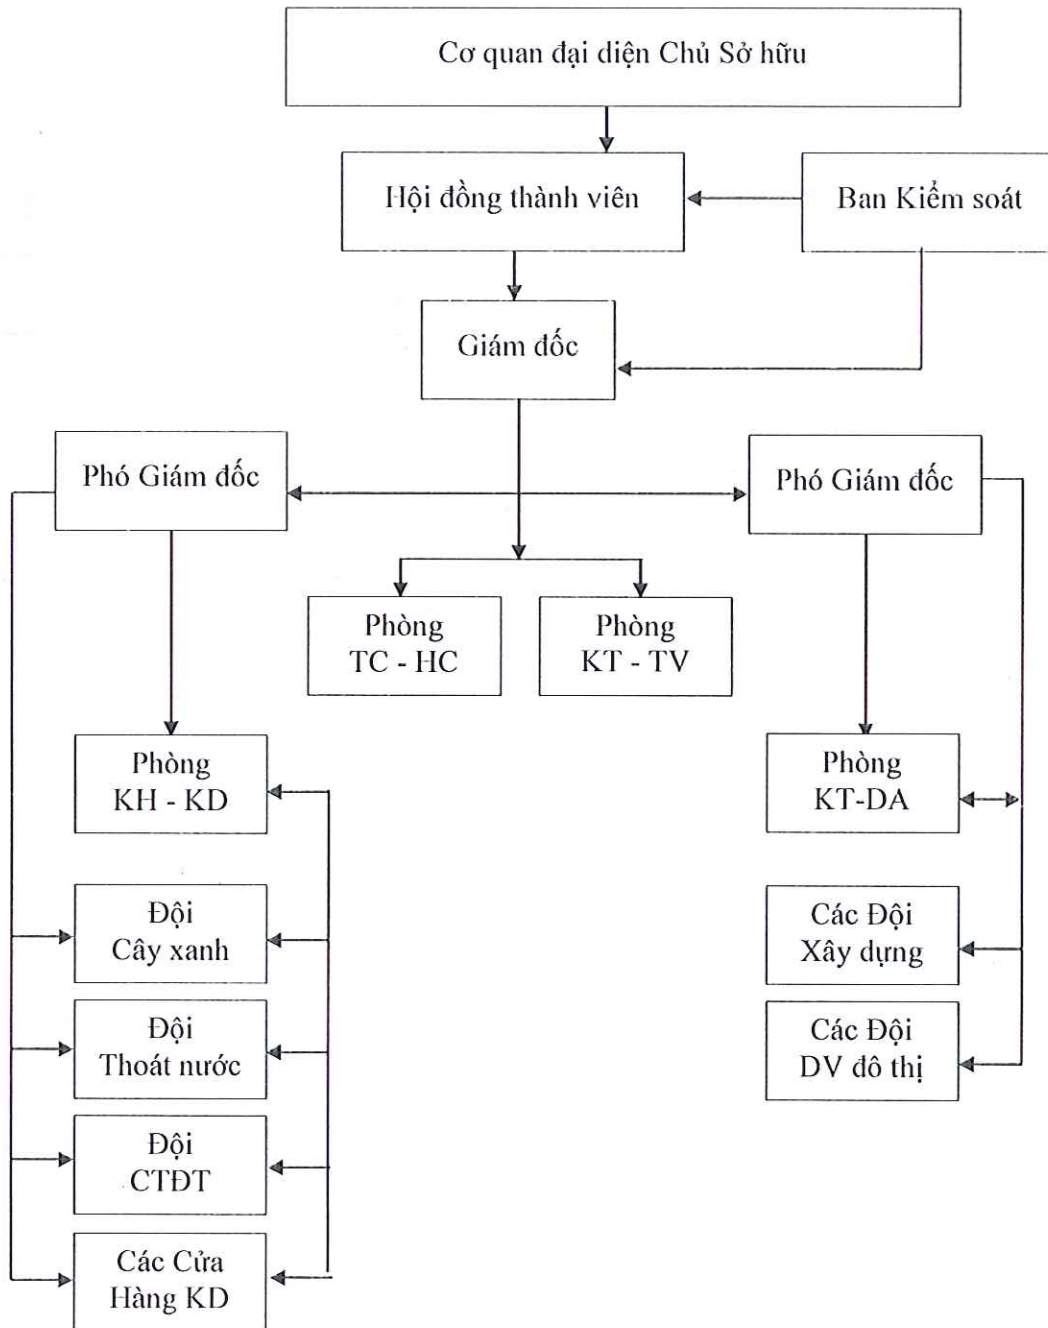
Cơ quan đại diện Chủ Sở hữu

Hội đồng thành viên

Ban Kiểm soát

Giám đốc

Phó Giám đốc

Phó Giám đốc

Phòng TC - HC

Phòng KT - TV

Phòng KH - KD

Phòng KT-DA

Đội Cây xanh

Các Đội Xây dựng

Đội Thoát nước

Các Đội DV đô thị

Đội CTĐT

Các Cửa Hàng KD